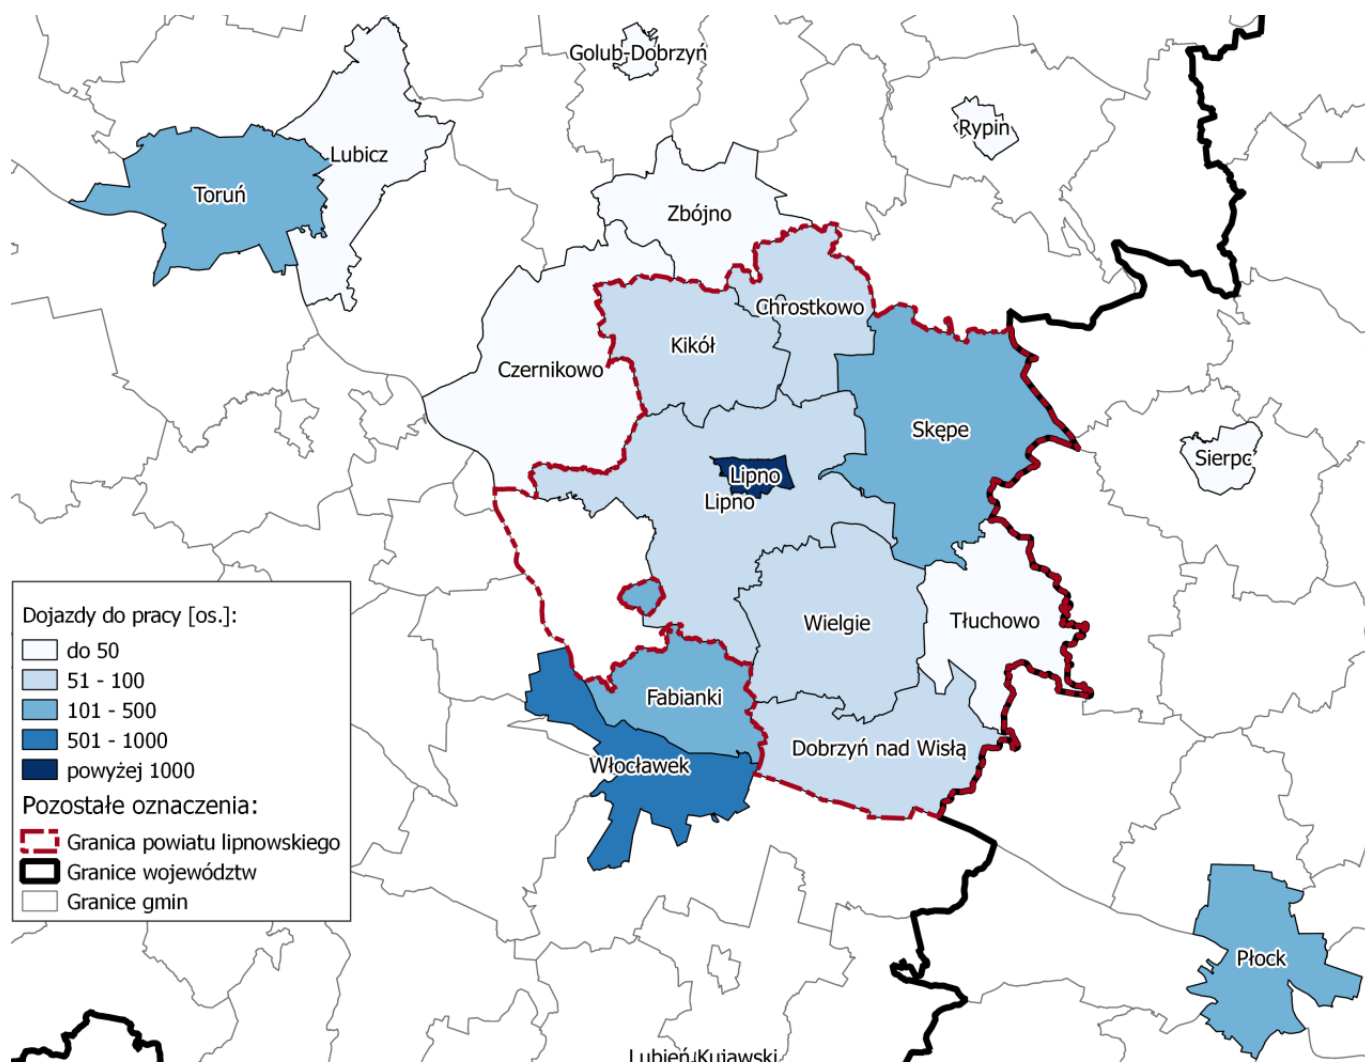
Golub-Dobrzyń

Rypin

Lubicz

Toruń

Zbójno

Chrostkowo

Kikół

Czernikowo

Skępe

Sierpc

Lipno

Lipno

Dojazdy do pracy [os.]:

do 50

51 - 100

101 - 500

501 - 1000

powyżej 1000

Pozostałe oznaczenia:

Granica powiatu lipnowskiego

Granice województw

Granice gmin

Wielgie

Tłuchowo

Fabianki

Dobrzyń nad Wisłą

Włocławek

Płock

Lubień Kujawski